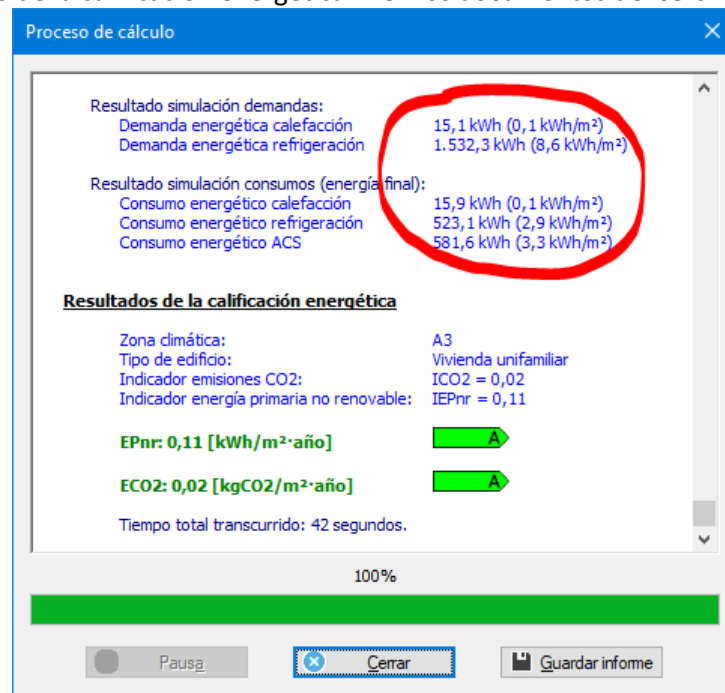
Proceso de cálculo

Resultado simulación demandas:
Demanda energética calefacción 15,1 kWh (0,1 kWh/m²)
Demanda energética refrigeración 1.532,3 kWh (8,6 kWh/m²)

Resultado simulación consumos (energía final):
Consumo energético calefacción 15,9 kWh (0,1 kWh/m²)
Consumo energético refrigeración 523,1 kWh (2,9 kWh/m²)
Consumo energético ACS 581,6 kWh (3,3 kWh/m²)

Resultados de la calificación energética

Zona climática: A3
Tipo de edificio: Vivienda unifamiliar
Indicador emisiones CO2: ICO2 = 0,02
Indicador energía primaria no renovable: IEPnr = 0,11

EPnr: 0,11 [kWh/m²·año] A

ECO2: 0,02 [kgCO2/m²·año] A

Tiempo total transcurrido: 42 segundos.

100%

Pausa Cerrar Guardar informe